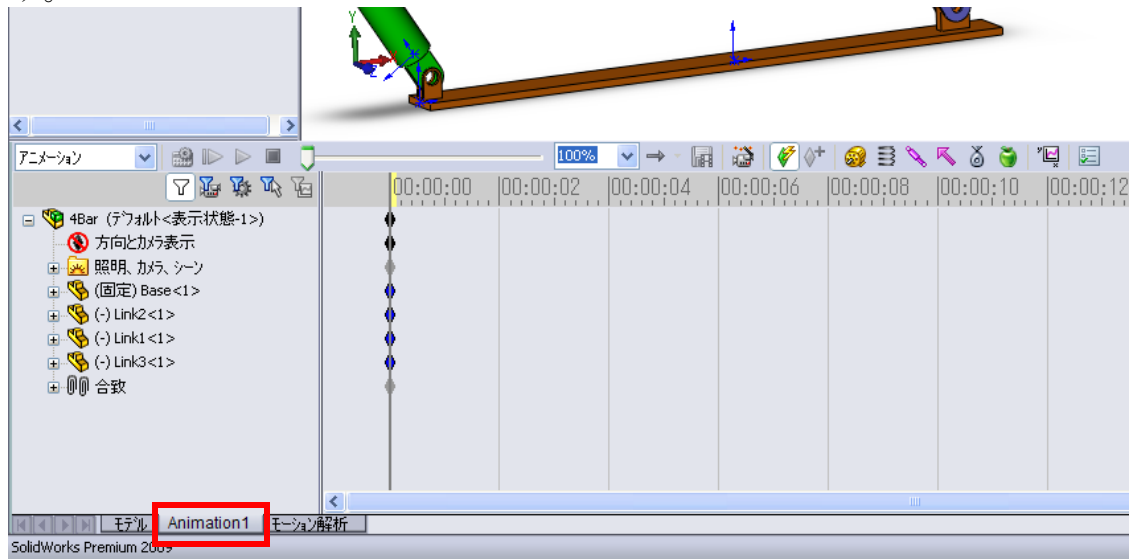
アニメーション
100%
00:00:00 00:00:02 00:00:04 00:00:06 00:00:08 00:00:10 00:00:12
4Bar (デフォルト<表示状態-1>)
方向とカメラ表示
照明、カメラ、シーン
(固定) Base<1>
(-) Link2<1>
(-) Link1<1>
(-) Link3<1>
合致
モデル Animation1 モーション解析
SolidWorks Premium 2009